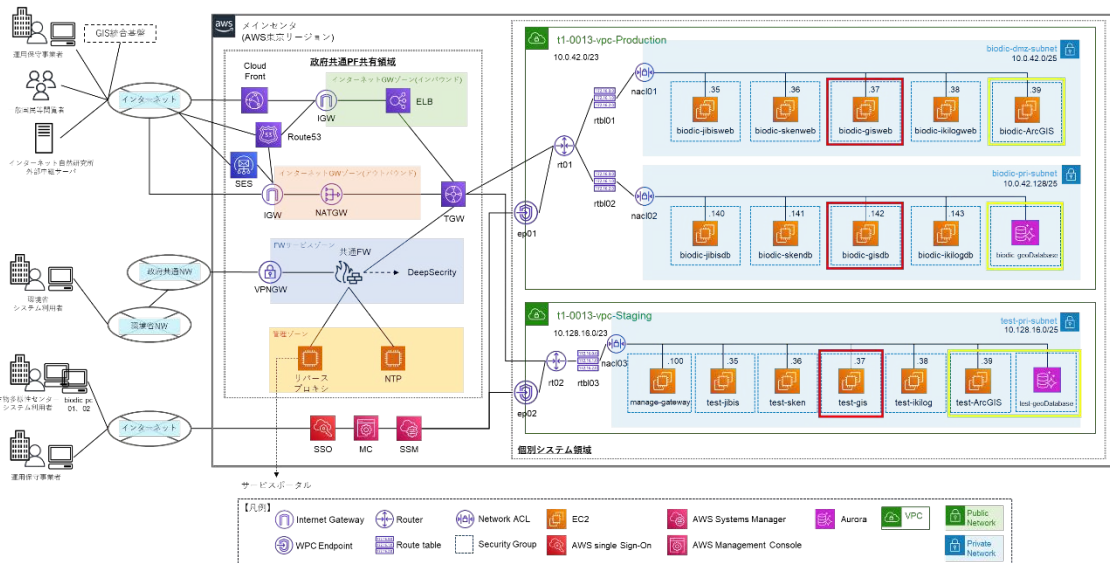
GIS統合基盤
運用保守事業者
有識者等閲覧者
インターネット自然研究所
外部作業サーバ
インターネット
aws
メインセンタ
(AWS東京リージョン)
政府共通PF共有領域
Cloud Front
インターネットGWゾーン(インバウンド)
IGW
ELB
Route53
SES
インターネットGWゾーン(アウトバウンド)
IGW
NATGW
TGW
FWサービスゾーン
共通FW
DeepSecrity
VPNGW
政府共通NW
環境省NW
環境省
システム利用者
管理ゾーン
リバース
プロキシ
NTP
生物多様性センタ
システム利用者
biodic pc
01、02
インターネット
運用保守事業者
SSO
MC
SSM
サービスポータル
t1-0013-vpc-Production
10.0.42.0/23
biodic-dmz-subnet
10.0.42.0/25
nacl01
rtbl01
rt01
.35
biodic-jibisweb
.36
biodic-skenweb
.37
biodic-gisweb
.38
biodic-ikilogweb
.39
biodic-ArcGIS
biodic-pri-subnet
10.0.42.128/25
rtbl02
nacl02
ep01
.140
biodic-jibisdb
.141
biodic-skendb
.142
biodic-gisdb
143
biodic-ikilogdb
biodic-geoDatabase
t1-0013-vpc-Staging
10.128.16.0/23
test-pri-subnet
10.128.16.0/25
rt02
nacl03
rtbl03
ep02
.100
manage-gateway
.35
test-jibis
.36
test-sken
.37
test-gis
.38
test-ikilog
.39
test-ArcGIS
test-geoDatabase
個別システム領域
【凡例】
Internet Gateway
Router
Network ACL
EC2
AWS Systems Manager
Aurora
VPC
Public Network
WPC Endpoint
Route table
Security Group
AWS single Sign-On
AWS Management Console
Private Network